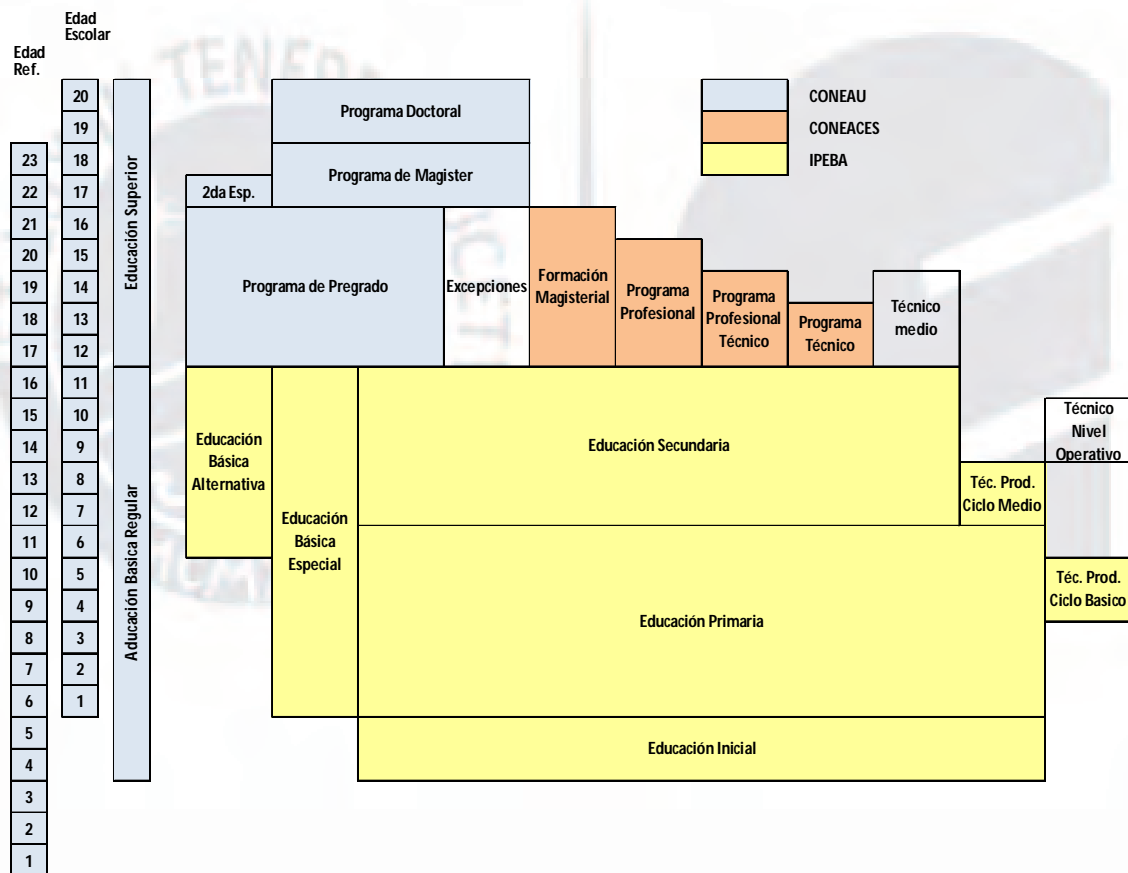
Edad Escolar

Edad Ref.

20
19
18
17
16
15
14
13
12
11
10
9
8
7
6
5
4
3
2
1

23
22
21
20
19
18
17
16
15
14
13
12
11
10
9
8
7
6
5
4
3
2
1

Educación Superior

Aducación Basica Regular

Programa Doctoral

Programa de Magister

2da Esp.

Programa de Pregrado

Excepciones

Formación Magisterial

Programa Profesional

Programa Profesional Técnico

Programa Técnico

Técnico medio

CONEAU

CONEACES

IPEBA

Educación Básica Alternativa

Educación Básica Especial

Educación Secundaria

Técnico Nivel Operativo

Téc. Prod. Ciclo Medio

Téc. Prod. Ciclo Basico

Educación Primaria

Educación Inicial